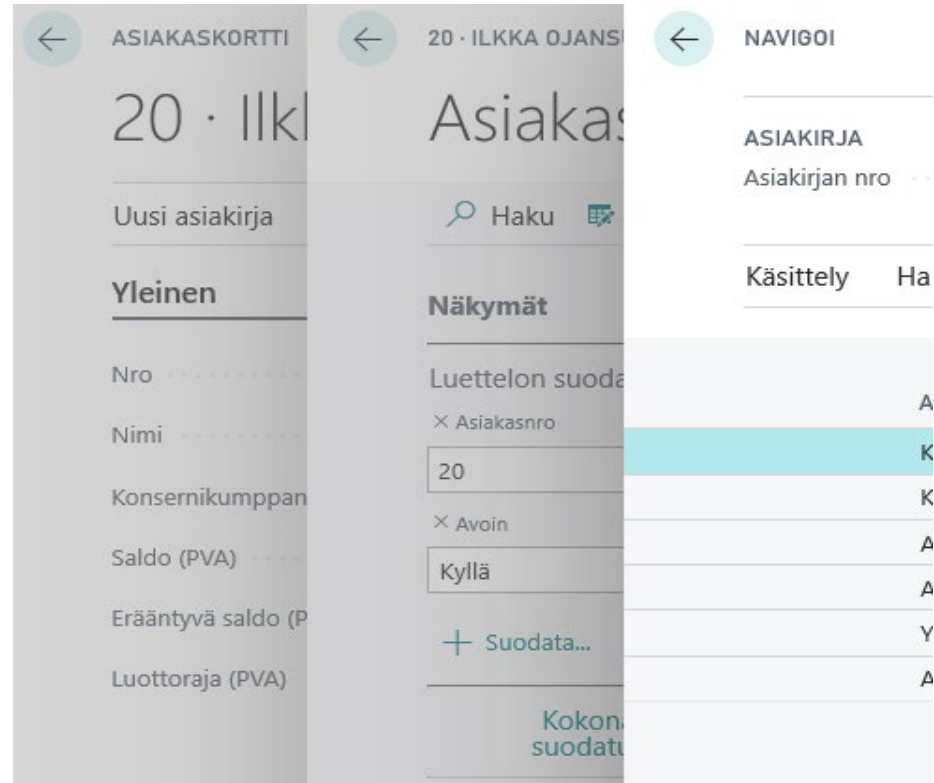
ASIAKASKORTTI

20 · Ilk

Uusi asiakirja

Yleinen

Nro

Nimi

Konsernikumppan

Saldo (PVA)

Erääntyvä saldo (P

Luottoraja (PVA)

20 · ILKKA OJANS

Asiakas

Haku

Näkymät

Luettelon suoda

× Asiakasnro

20

× Avoin

Kyllä

+ Suodata...

Kokon suodatu

NAVIGOI

ASIAKIRJA

Asiakirjan nro

Käsittely Ha

A

K

K

A

A

Y

A